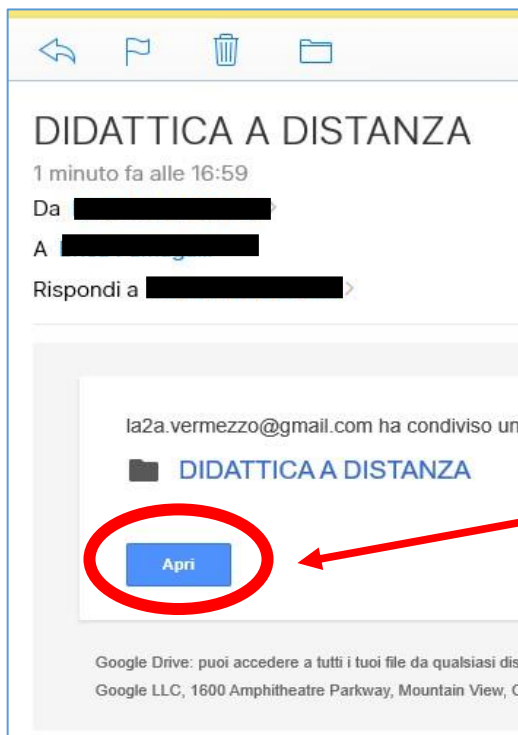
DIDATTICA A DISTANZA

1 minuto fa alle 16:59

Da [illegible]

A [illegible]

Rispondi a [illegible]

la2a.vermezzo@gmail.com ha condiviso un

DIDATTICA A DISTANZA

Apri

Google Drive: puoi accedere a tutti i tuoi file da qualsiasi dis

Google LLC, 1600 Amphitheatre Parkway, Mountain View, C